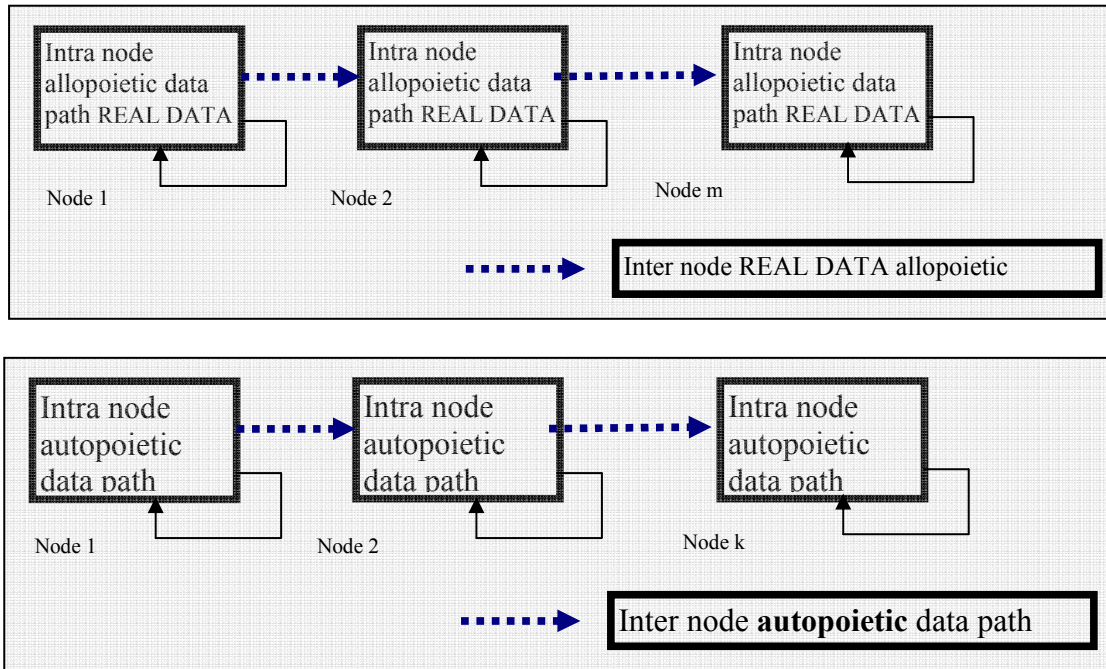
Intra node allopoietic data path REAL DATA

Intra node allopoietic data path REAL DATA

Intra node allopoietic data path REAL DATA

Node 1

Node 2

Node m

Inter node REAL DATA allopoietic

Intra node autopoietic data path

Intra node autopoietic data path

Intra node autopoietic data path

Node 1

Node 2

Node k

Inter node **autopoietic** data path